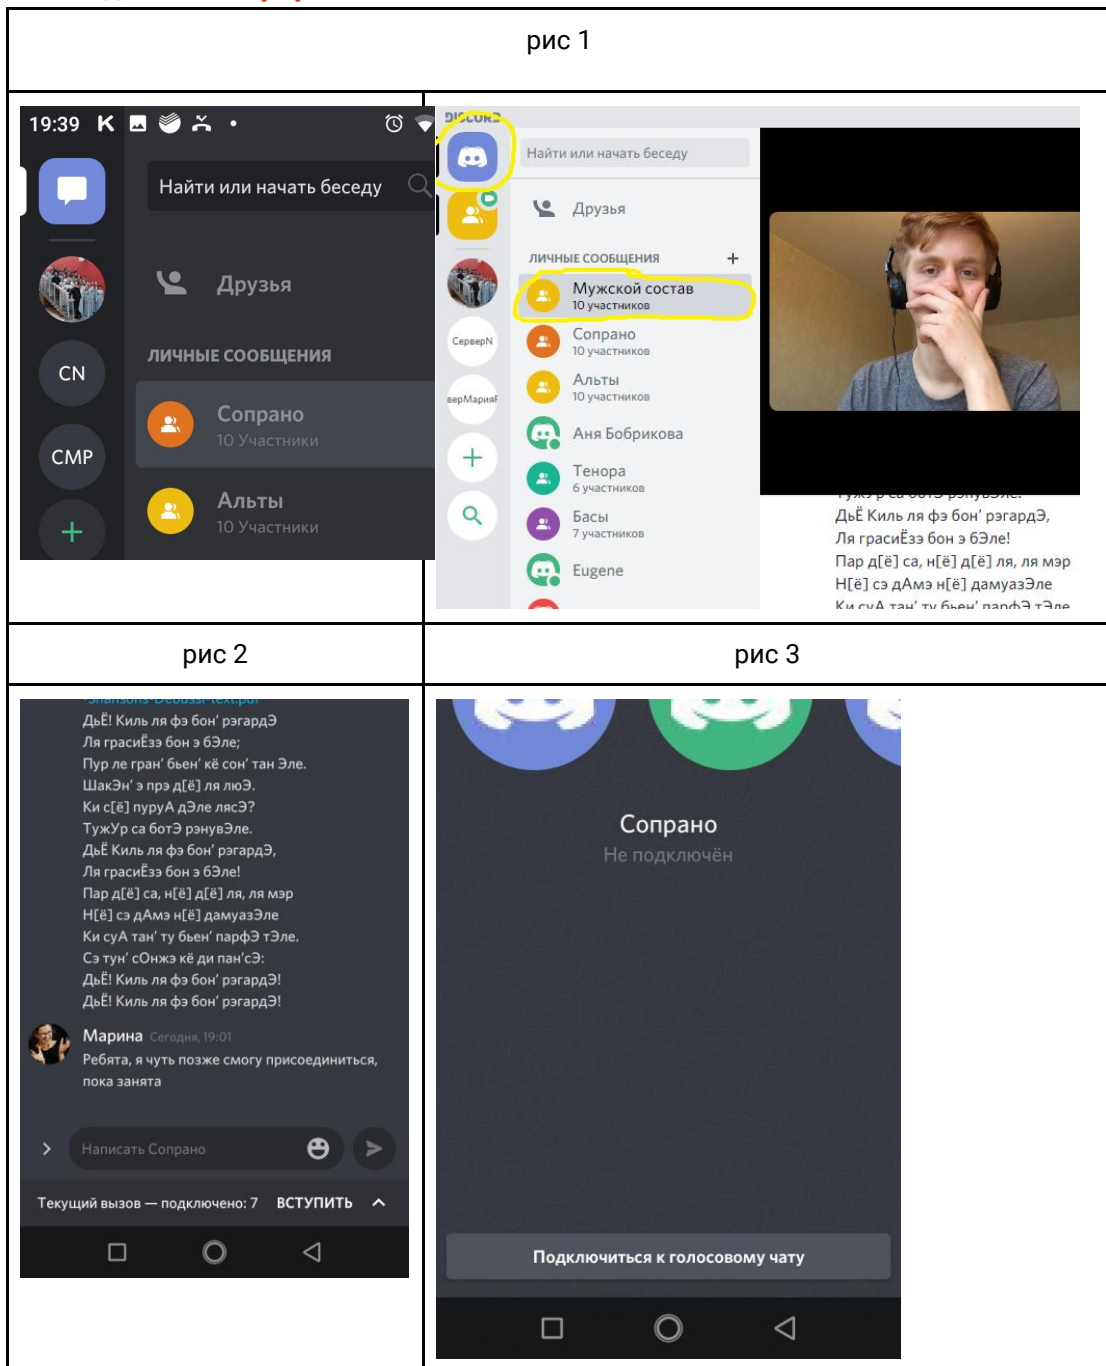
рис 1

19:39

Найти или начать беседу

Друзья

ЛИЧНЫЕ СООБЩЕНИЯ

CN

CMP

Сопрано
10 Участники

Альты
10 Участники

Найти или начать беседу

Друзья

ЛИЧНЫЕ СООБЩЕНИЯ +

СерверN

верМарияF

Мужской состав
10 участников

Сопрано
10 участников

Альты
10 участников

Аня Бобрикова

Тенора
6 участников

Басы
7 участников

Eugene

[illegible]
ДьЁ Киль ля фэ бон' рэгардЭ,
Ля грасиЁзэ бон э бЭле!
Пар д[ё] са, н[ё] д[ё] ля, ля мэр
Н[ё] сэ дАмэ н[ё] дамуазЭле
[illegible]

рис 2

рис 3

ДьЁ! Киль ля фэ бон' рэгардЭ
Ля грасиЁзэ бон э бЭле;
Пур ле гран' бьен' кё сон' тан Эле.
ШакЭн' э прэ д[ё] ля люЭ.
Ки с[ё] пурyА дЭле лясЭ?
ТужУр са ботЭ рэнувЭле.
ДьЁ Киль ля фэ бон' рэгардЭ,
Ля грасиЁзэ бон э бЭле!
Пар д[ё] са, н[ё] д[ё] ля, ля мэр
Н[ё] сэ дАмэ н[ё] дамуазЭле
Ки суА тан' ту бьен' парфЭ тЭле.
Сэ тун' сОнжэ кё ди пан'сЭ:
ДьЁ! Киль ля фэ бон' рэгардЭ!
ДьЁ! Киль ля фэ бон' рэгардЭ!

Марина Сегодня, 19:01
Ребята, я чуть позже смогу присоединиться, пока занята

Написать Сопрано

Текущий вызов — подключено: 7 ВСТУПИТЬ

Сопрано
Не подключён

Подключиться к голосовому чату